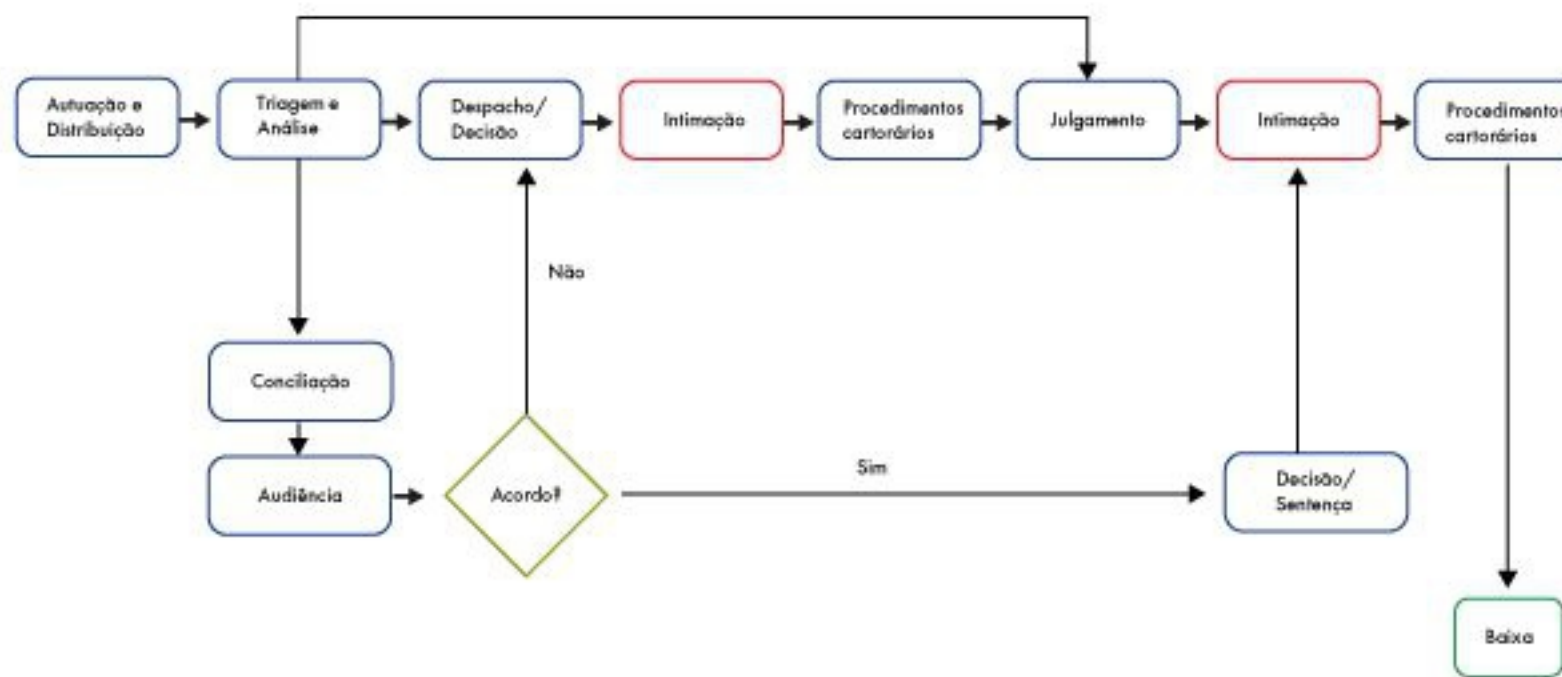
Autuação e Distribuição

Triagem e Análise

Despacho/ Decisão

Intimação

Procedimentos cartorários

Julgamento

Intimação

Procedimentos cartorários

Não

Conciliação

Audiência

Acordo?

Sim

Decisão/ Sentença

Baixa